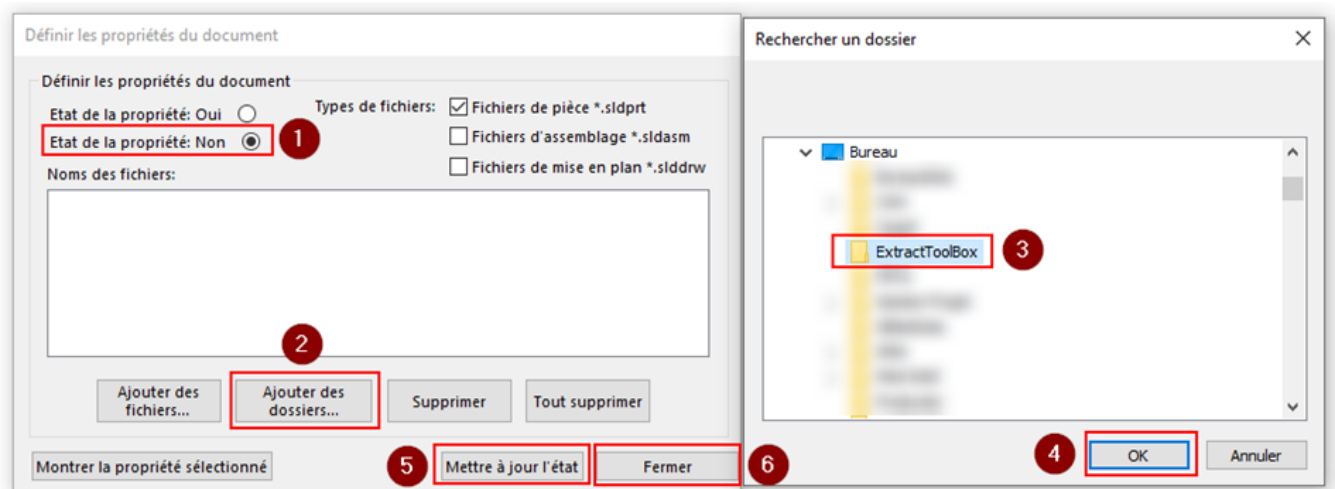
Définir les propriétés du document

Définir les propriétés du document

Etat de la propriété: Oui

Etat de la propriété: Non

1

Types de fichiers:

Fichiers de pièce *.sldprt

Fichiers d'assemblage *.sldasm

Fichiers de mise en plan *.slddrw

Noms des fichiers:

2

Ajouter des fichiers...

Ajouter des dossiers...

Supprimer

Tout supprimer

Montrer la propriété sélectionné

5

Mettre à jour l'état

Fermer

6

Rechercher un dossier

Bureau

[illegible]

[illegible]

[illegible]

ExtractToolBox

3

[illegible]

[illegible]

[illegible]

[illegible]

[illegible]

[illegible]

4

OK

Annuler